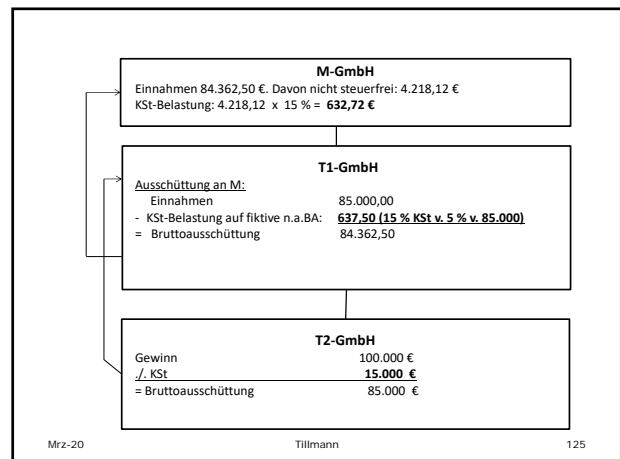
M-GmbH

Einnahmen 84.362,50 €. Davon nicht steuerfrei: 4.218,12 €
KSt-Belastung: 4.218,12 x 15 % = **632,72 €**

T1-GmbH

Ausschüttung an M:
Einnahmen 85.000,00
- KSt-Belastung auf fiktive n.a.BA: **637,50 (15 % KSt v. 5 % v. 85.000)**
= Bruttoausschüttung 84.362,50

T2-GmbH

Gewinn 100.000 €
./. KSt **15.000 €**
= Bruttoausschüttung 85.000 €

Mrz-20 Tillmann 125